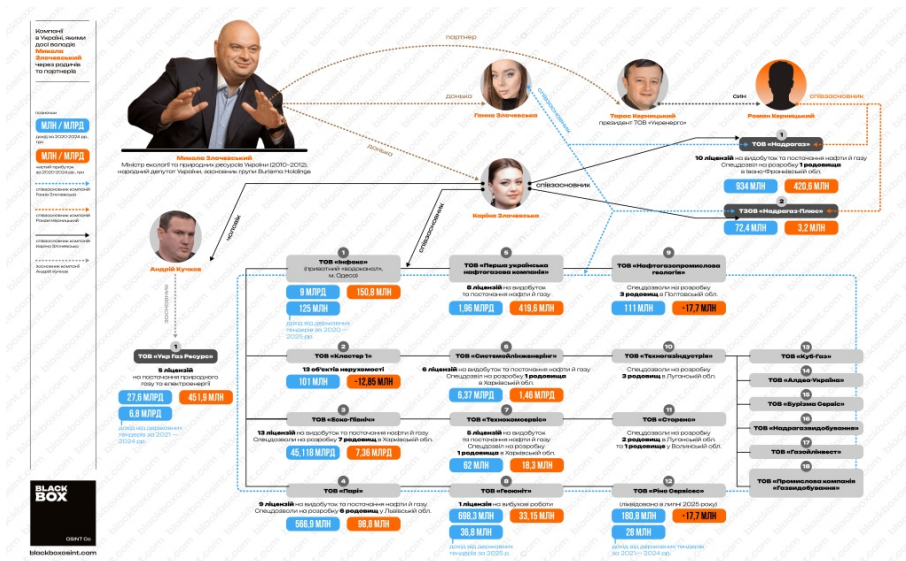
Компанії в Україні, якими досі володіє Микола Злочевський через родичів та партнерів

прибуток
МЛН / МЛРД
дохід за 2020-2024 рр., грн

МЛН / МЛРД
чистий прибуток за 2020-2024 рр., грн

співзасновник компанії Ганни Злочевської

співзасновник компанії Романа Кармінського

співзасновник компанії Каріни Злочевської

засновник компанії Андрій Кучков

партнер
донька
донька
син
співзасновник
співзасновник
співзасновник
співзасновник
засновник
партнер

Микола Злочевський
Міністр екології та природних ресурсів України (2010–2012), народний депутат України, засновник групи Burisma Holdings

Ганна Злочевська

Тарас Кармінський
президент ТОВ «Укренерго»

Роман Кармінський

Каріна Злочевська

Андрій Кучков

1
ТОВ «Надрогаз»
10 ліцензій на видобуток та постачання нафти й газу
Спецдозвіл на розробку 1 родовища в Івано-Франківській обл.
934 МЛН
420,6 МЛН

2
ТЗОВ «Надрогаз-Плюс»
72,4 МЛН
3,2 МЛН

1
ТОВ «Укр Газ Ресурс»
5 ліцензій на постачання природного газу та електроенергії
27,6 МЛРД
451,9 МЛН
6,8 МЛРД
дохід на державних тендерах за 2021 — 2024 рр.

1
ТОВ «Інфокс» (приватний «водоканал», м. Одеса)
9 МЛРД
150,8 МЛН
125 МЛН
дохід від державних тендерів за 2020 — 2025 рр.

5
ТОВ «Перша українська нафтогазова компанія»
8 ліцензій на видобуток та постачання нафти й газу
1,96 МЛРД
419,8 МЛН

9
ТОВ «Нафтогазпромислова геологія»
Спецдозволи на розробку 3 родовищ у Полтавській обл.
111 МЛН
-17,7 МЛН

2
ТОВ «Кластер 1»
13 об'єктів нерухомості
101 МЛН
-12,85 МЛН

6
ТОВ «Системойлінжинірінг»
6 ліцензій на видобуток та постачання нафти й газу
Спецдозвіл на розробку 1 родовища в Харківській обл.
6,37 МЛРД
1,46 МЛРД

10
ТОВ «Техногазіндустрія»
Спецдозволи на розробку 3 родовищ у Луганській обл.

3
ТОВ «Еско-Північ»
13 ліцензій на видобуток та постачання нафти й газу
Спецдозволи на розробку 7 родовищ у Харківській обл.
45,118 МЛРД
7,36 МЛРД

7
ТОВ «Техноконсервіс»
8 ліцензій на видобуток та постачання нафти й газу
Спецдозвіл на розробку 1 родовища у Харківській обл.
62 МЛН
18,3 МЛН

11
ТОВ «Сторенс»
Спецдозволи на розробку 2 родовищ у Луганській обл. та 1 родовища у Волинській обл.

4
ТОВ «Парі»
9 ліцензій на видобуток та постачання нафти й газу
Спецдозволи на розробку 6 родовищ у Львівській обл.
566,9 МЛН
98,8 МЛН

8
ТОВ «Геоюніт»
1 ліцензія на вибухові роботи
698,3 МЛН
33,15 МЛН
36,8 МЛН
дохід від державних тендерів за 2025 р.

12
ТОВ «Ріно Сервісез» (ліквідовано в липні 2025 року)
180,9 МЛН
-17,7 МЛН
28 МЛН
дохід від державних тендерів за 2021 — 2024 рр.

13
ТОВ «Куб-Газ»
14
ТОВ «Алдео-Україна»
15
ТОВ «Бурізма Сервіс»
16
ТОВ «Надрогазвидобування»
17
ТОВ «Газойлінвест»
18
ТОВ «Промислова компанія «Газвидобування»

BLACK BOX
OSINT Co
blackboxosint.com